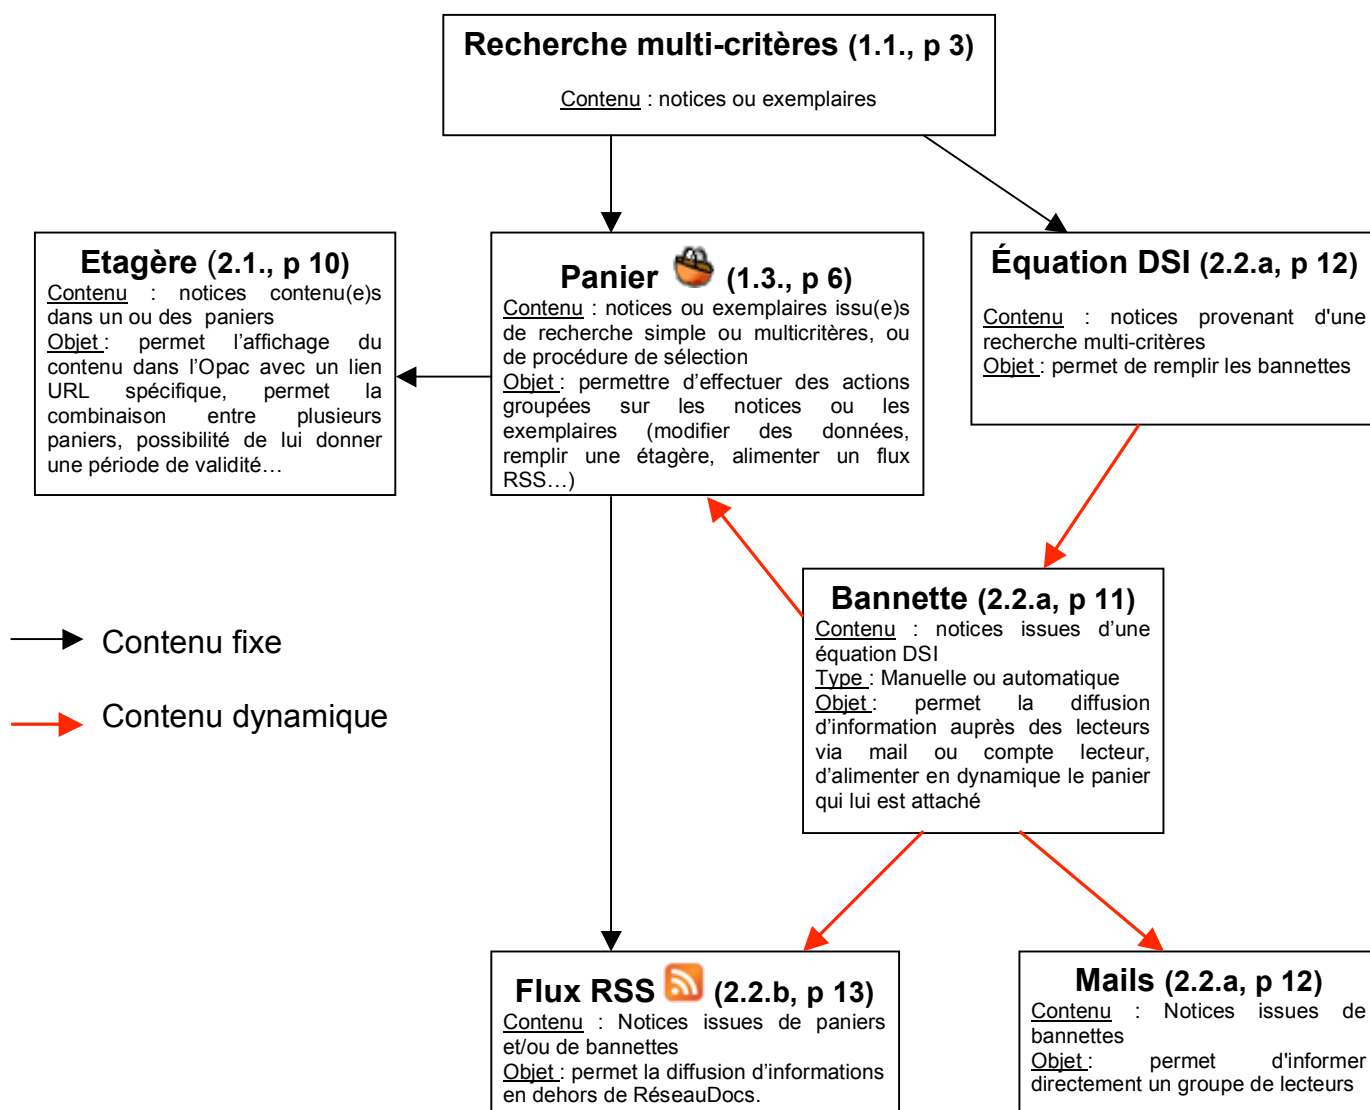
Recherche multi-critères (1.1., p 3)

Contenu : notices ou exemplaires

Etagère (2.1., p 10)
Contenu : notices contenu(e)s dans un ou des paniers
Objet : permet l'affichage du contenu dans l'Opac avec un lien URL spécifique, permet la combinaison entre plusieurs paniers, possibilité de lui donner une période de validité…

Panier (1.3., p 6)
Contenu : notices ou exemplaires issu(e)s de recherche simple ou multicritères, ou de procédure de sélection
Objet : permettre d'effectuer des actions groupées sur les notices ou les exemplaires (modifier des données, remplir une étagère, alimenter un flux RSS…)

Équation DSI (2.2.a, p 12)
Contenu : notices provenant d'une recherche multi-critères
Objet : permet de remplir les bannettes

Contenu fixe

Contenu dynamique

Bannette (2.2.a, p 11)
Contenu : notices issues d'une équation DSI
Type : Manuelle ou automatique
Objet : permet la diffusion d'information auprès des lecteurs via mail ou compte lecteur, d'alimenter en dynamique le panier qui lui est attaché

Flux RSS (2.2.b, p 13)
Contenu : Notices issues de paniers et/ou de bannettes
Objet : permet la diffusion d'informations en dehors de RéseauDocs.

Mails (2.2.a, p 12)
Contenu : Notices issues de bannettes
Objet : permet d'informer directement un groupe de lecteurs